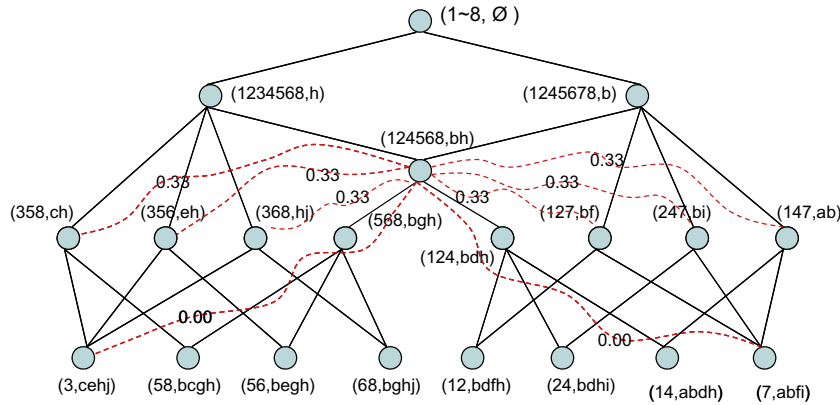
(1~8, Ø )

(1234568,h)

(1245678,b)

(124568,bh)

0.33

0.33

0.33

0.33

0.33

0.33

(358,ch)

(356,eh)

(368,hj)

(568,bgh)

(127,bf)

(247,bi)

(147,ab)

(124,bdh)

0.00

0.00

(3,cehj)

(58,bcgh)

(56,begh)

(68,bghj)

(12,bdfh)

(24,bdhi)

(14,abdh)

(7,abfi)